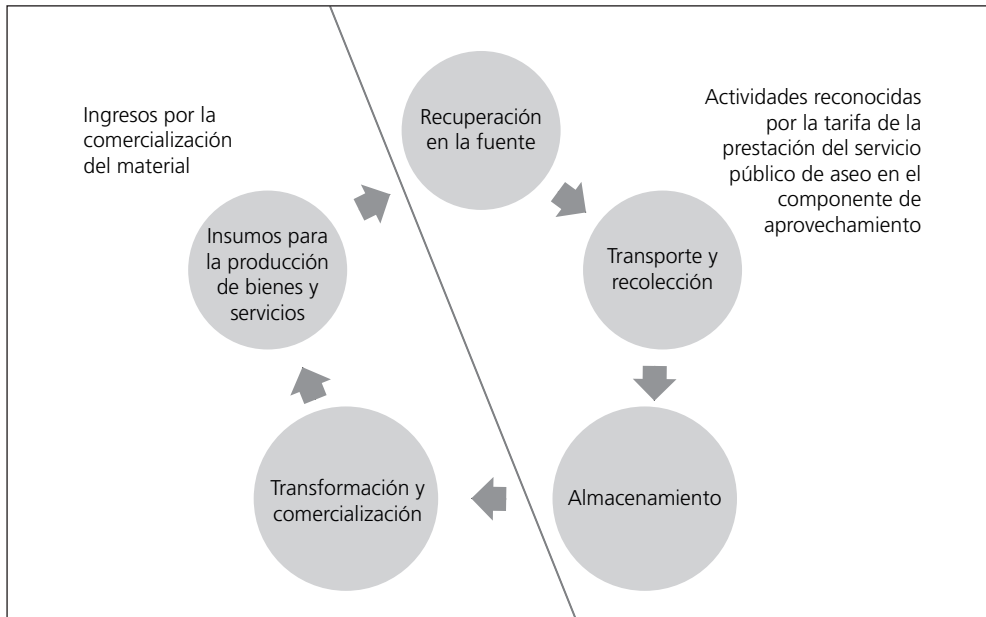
Ingresos por la comercialización del material

Recuperación en la fuente

Actividades reconocidas por la tarifa de la prestación del servicio público de aseo en el componente de aprovechamiento

Insumos para la producción de bienes y servicios

Transporte y recolección

Almacenamiento

Transformación y comercialización